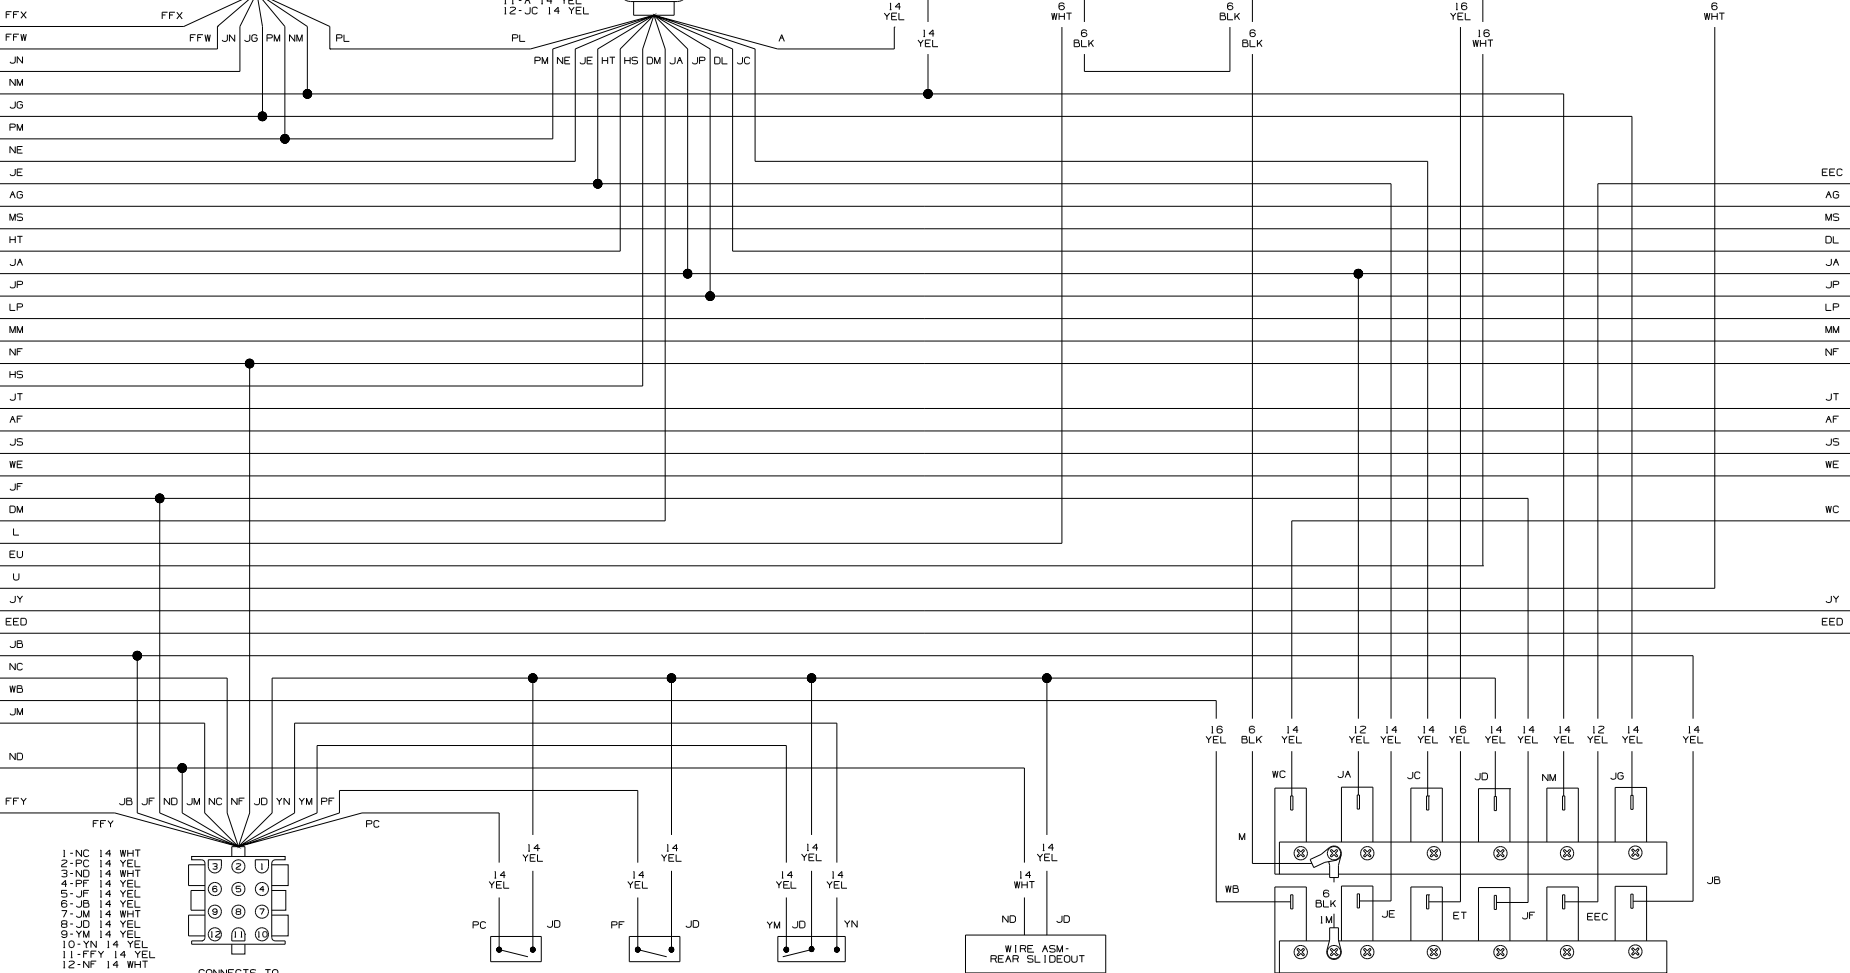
FFX FFX
11-A 14 YEL
12-JC 14 YEL
14 YEL
6 WHT
6 BLK
16 YEL
6 WHT
FFW FFW JN JG PM NM PL PL A
14 YEL
6 BLK
6 BLK
16 WHT
PM NE JE HT HS DM JA JP DL JC
JN
NM
JG
PM
NE
JE
AG
MS
HT
JA
JP
LP
MM
NF
HS
JT
AF
JS
WE
JF
DM
L
EU
U
JY
EED
JB
NC
WB
JM
ND
FFY
EEC
AG
MS
DL
JA
JP
LP
MM
NF
JT
AF
JS
WE
WC
JY
EED
16 YEL 6 BLK 14 YEL 12 YEL 14 YEL 14 YEL 16 YEL 14 YEL 14 YEL 14 YEL 12 YEL 14 YEL 14 YEL
WC JA JC JD NM JG
M
WB 6 BLK 1M JE ET JF EEC JB
JB JF ND JM NC NF JD YN YM PF
FFY PC
1-NC 14 WHT
2-PC 14 YEL
3-ND 14 WHT
4-PF 14 YEL
5-JF 14 YEL
6-JB 14 YEL
7-JM 14 WHT
8-JD 14 YEL
9-YM 14 YEL
10-YN 14 YEL
11-FFY 14 YEL
12-NF 14 WHT
3 2 1
6 5 4
9 8 7
12 11 10
CONNECTS TO
14 YEL 14 YEL
PC JD
14 YEL 14 YEL
PF JD
14 YEL 14 YEL 14 YEL
YM JD YN
14 WHT 14 YEL
ND JD
WIRE ASM- REAR SLIDEOUT